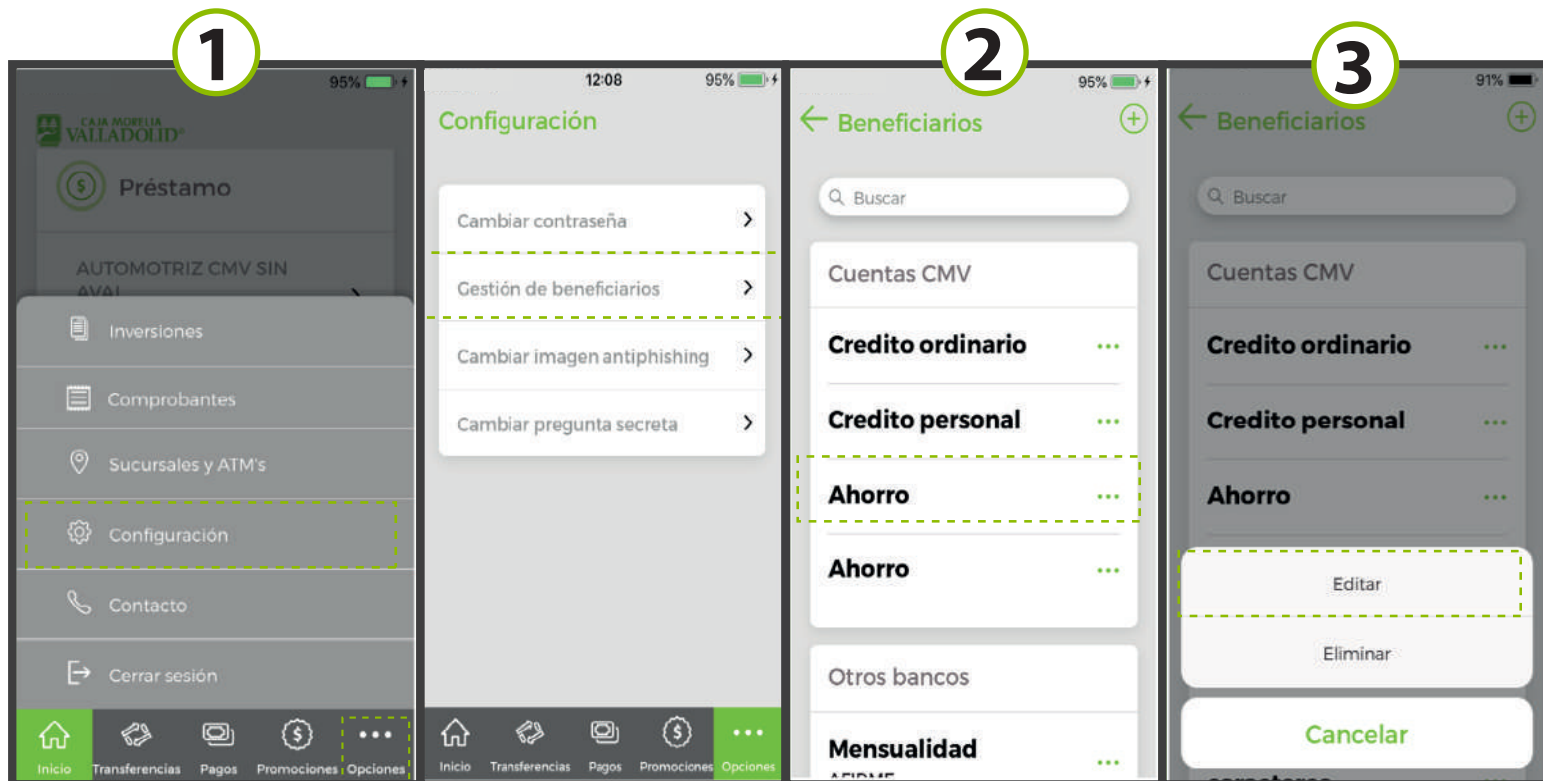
1

95%

CAJA MORELIA VALLADOLID

Préstamo

AUTOMOTRIZ CMV SIN AVAL

Inversiones

Comprobantes

Sucursales y ATM's

Configuración

Contacto

Cerrar sesión

Inicio Transferencias Pagos Promociones Opciones

12:08 95%

Configuración

Cambiar contraseña

Gestión de beneficiarios

Cambiar imagen antiphishing

Cambiar pregunta secreta

Inicio Transferencias Pagos Promociones Opciones

2

95%

Beneficiarios

Buscar

Cuentas CMV

Credito ordinario

Credito personal

Ahorro

Ahorro

Otros bancos

Mensualidad

AFIRME

3

91%

Beneficiarios

Buscar

Cuentas CMV

Credito ordinario

Credito personal

Ahorro

Editar

Eliminar

Cancelar